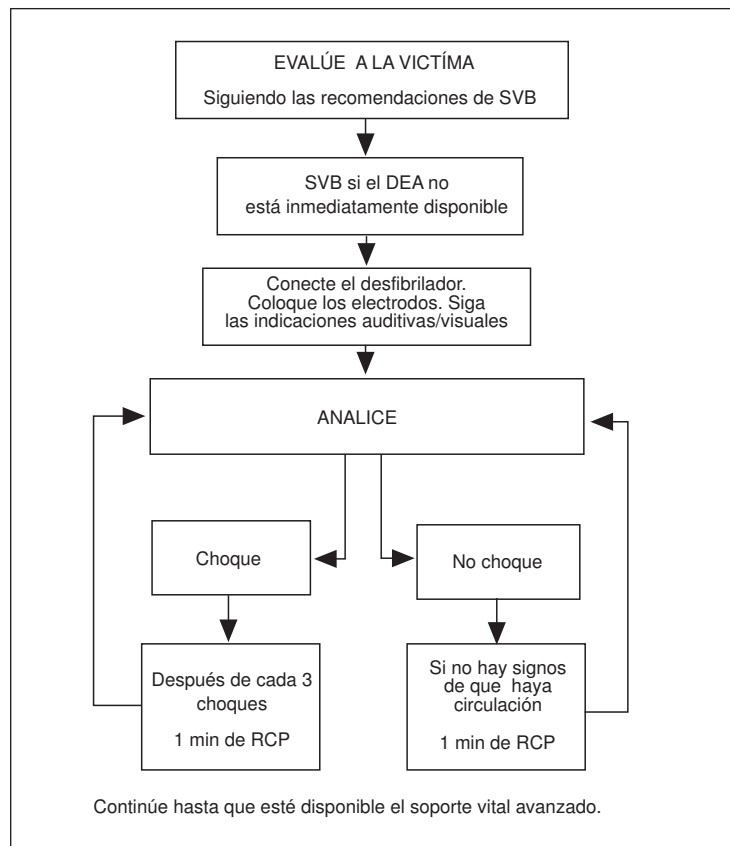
EVALÚE A LA VICTÍMA

Siguiendo las recomendaciones de SVB

SVB si el DEA no está inmediatamente disponible

Conecte el desfibrilador. Coloque los electrodos. Siga las indicaciones auditivas/visuales

ANALICE

Choque

No choque

Después de cada 3 choques

1 min de RCP

Si no hay signos de que haya circulación

1 min de RCP

Continúe hasta que esté disponible el soporte vital avanzado.